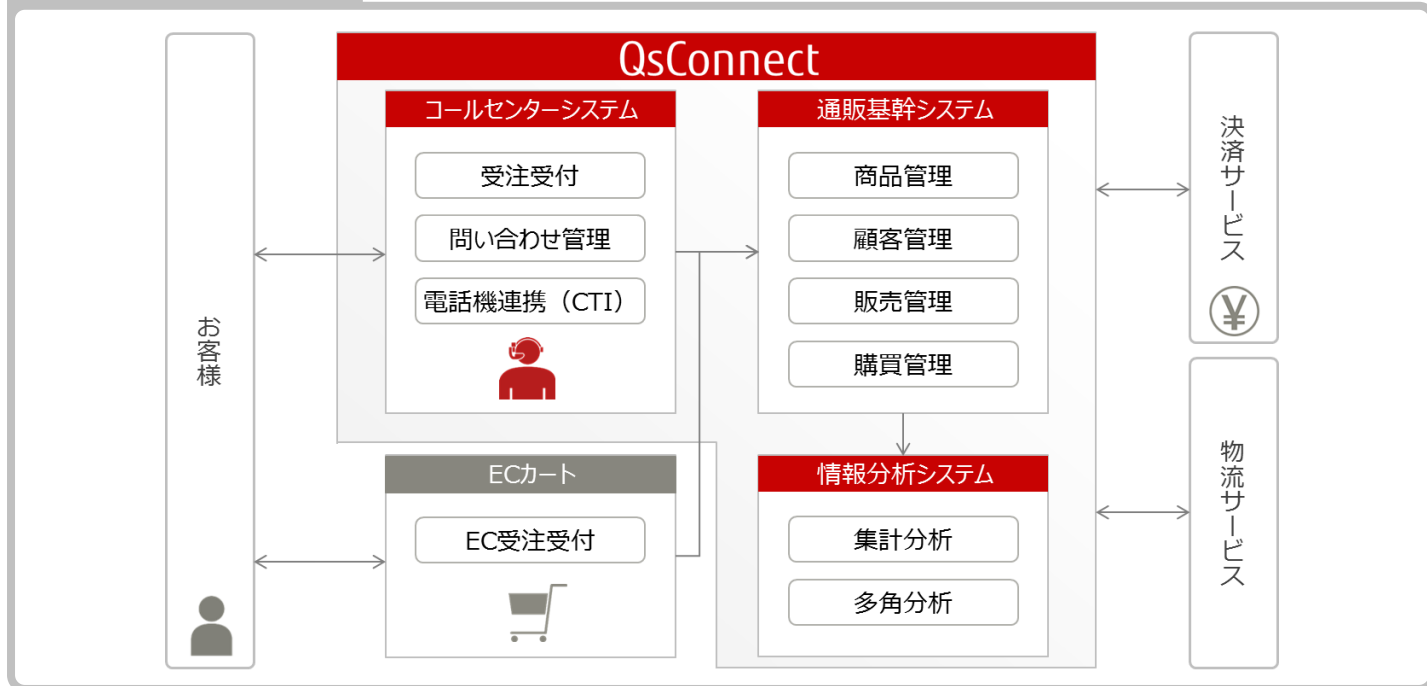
お客様

QsConnect

コールセンターシステム

受注受付

問い合わせ管理

電話機連携（CTI）

通販基幹システム

商品管理

顧客管理

販売管理

購買管理

ECカート

EC受注受付

情報分析システム

集計分析

多角分析

決済サービス

¥

物流サービス